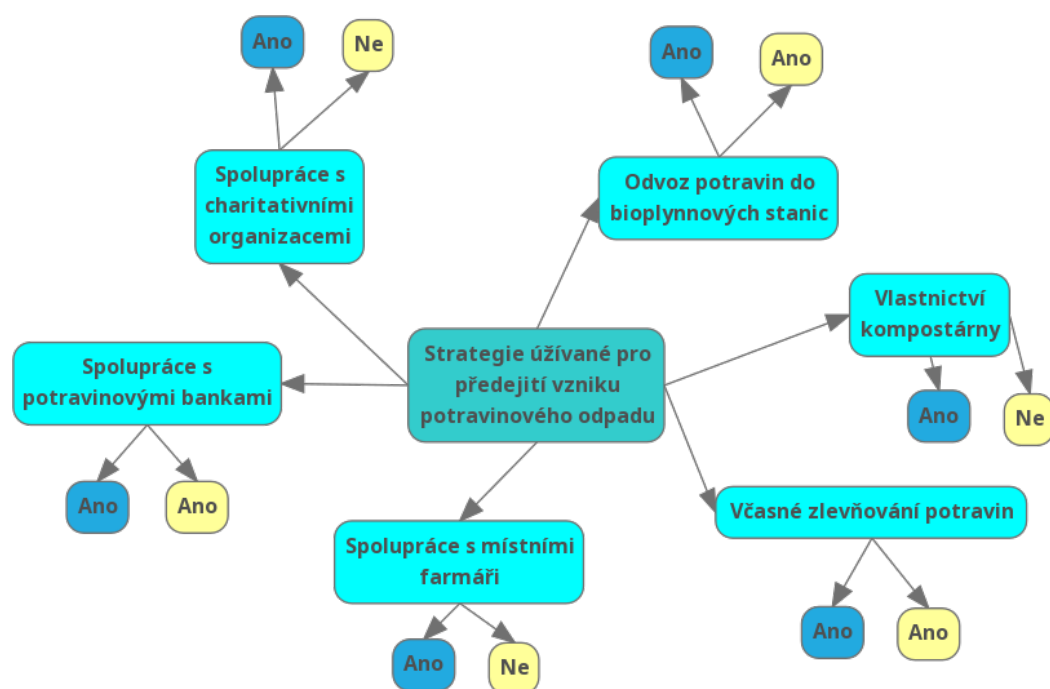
Strategie úžívané pro předejití vzniku potravinového odpadu

Spolupráce s charitativními organizacemi

Ano

Ne

Odvoz potravin do bioplynnových stanic

Ano

Ano

Vlastnictví kompostárny

Ano

Ne

Spolupráce s potravinovými bankami

Ano

Ano

Včasné zlevňování potravin

Ano

Ano

Spolupráce s místními farmáři

Ano

Ne